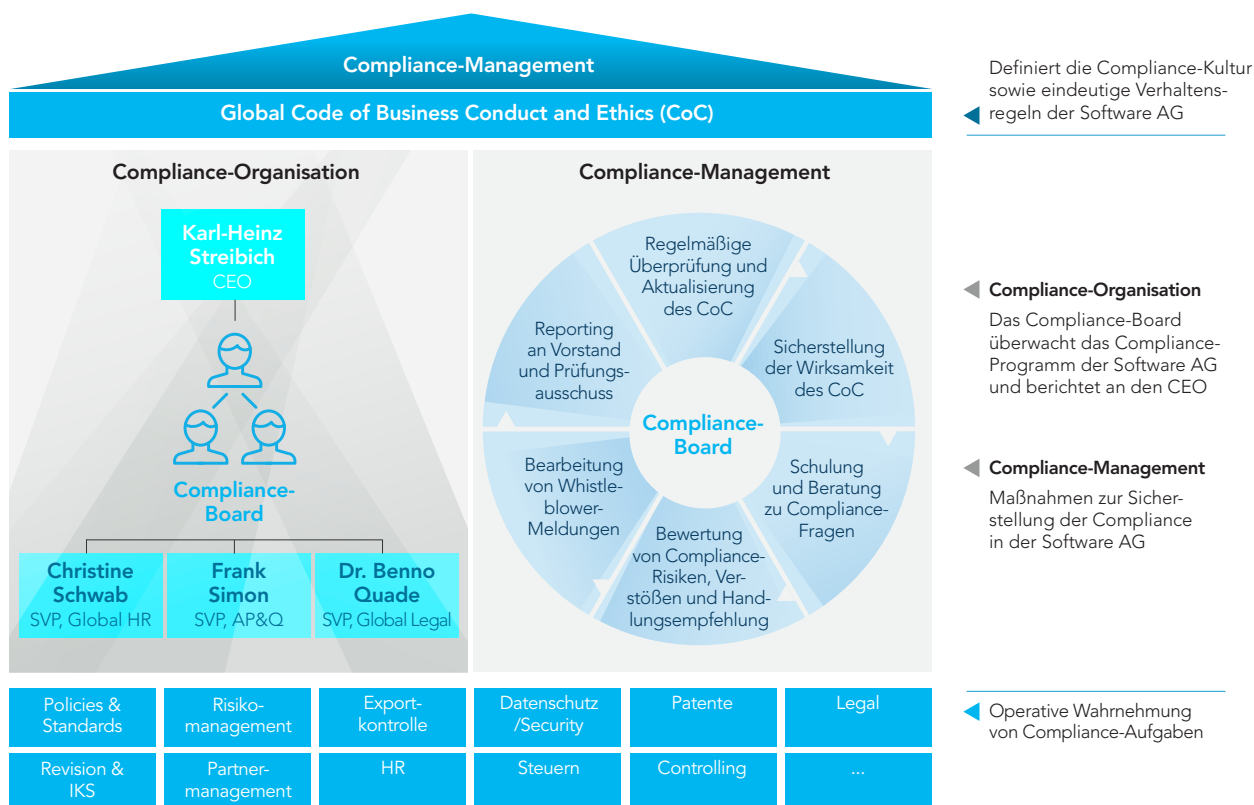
Compliance-Management

Global Code of Business Conduct and Ethics (CoC)

Definiert die Compliance-Kultur sowie eindeutige Verhaltensregeln der Software AG

Compliance-Organisation

Karl-Heinz Streibich
CEO

Compliance-Board

Christine Schwab
SVP, Global HR

Frank Simon
SVP, AP&Q

Dr. Benno Quade
SVP, Global Legal

Compliance-Management

Regelmäßige Überprüfung und Aktualisierung des CoC

Sicherstellung der Wirksamkeit des CoC

Schulung und Beratung zu Compliance-Fragen

Bewertung von Compliance-Risiken, Verstößen und Handlungsempfehlung

Bearbeitung von Whistleblower-Meldungen

Reporting an Vorstand und Prüfungsausschuss

Compliance-Board

Compliance-Organisation

Das Compliance-Board überwacht das Compliance-Programm der Software AG und berichtet an den CEO

Compliance-Management

Maßnahmen zur Sicherstellung der Compliance in der Software AG

| Policies & Standards | Risikomanagement | Exportkontrolle | Datenschutz /Security | Patente | Legal |
|---|---|---|---|---|---|
| Revision & IKS | Partnermanagement | HR | Steuern | Controlling | ... |

Operative Wahrnehmung von Compliance-Aufgaben